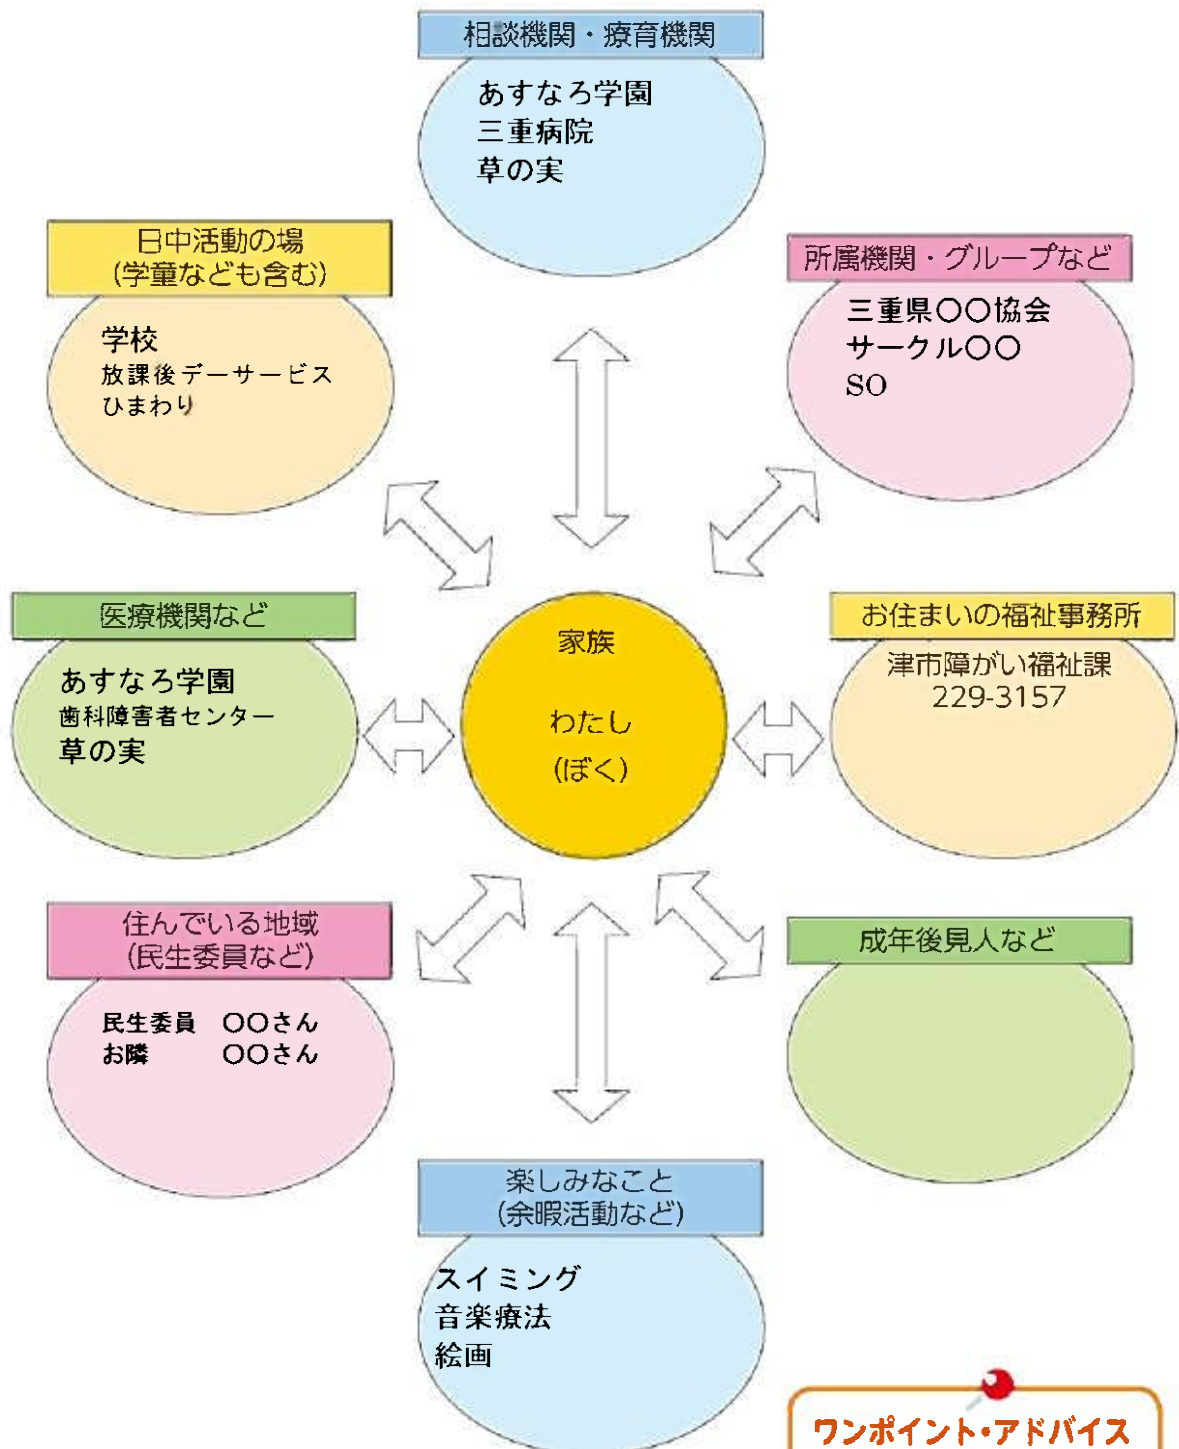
相談機関・療育機関

あすなろ学園
三重病院
草の実

日中活動の場
(学童なども含む)

学校
放課後デーサービス
ひまわり

所属機関・グループなど

三重県〇〇協会
サークル〇〇
SO

医療機関など

あすなろ学園
歯科障害者センター
草の実

家族

わたし
(ぼく)

お住まいの福祉事務所

津市障がい福祉課
229-3157

住んでいる地域
(民生委員など)

民生委員　〇〇さん
お隣　〇〇さん

成年後見人など

楽しみなこと
(余暇活動など)

スイミング
音楽療法
絵画

ワンポイント・アドバイス